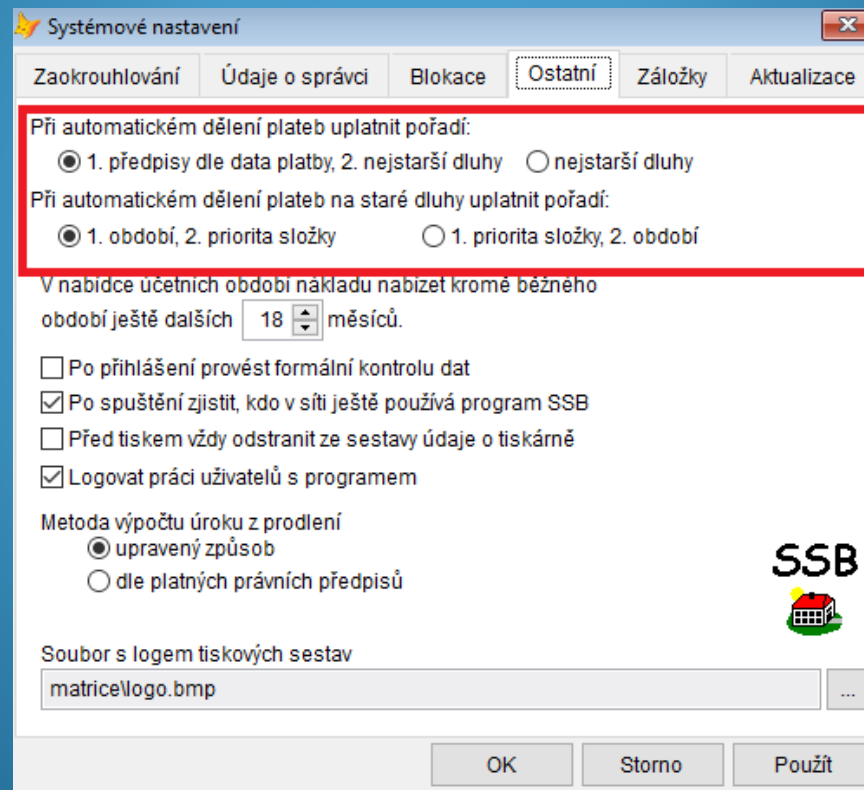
Systémové nastavení

Zaokrouhlování | Údaje o správci | Blokace | Ostatní | Záložky | Aktualizace

Při automatickém dělení plateb uplatnit pořadí:
1. předpisy dle data platby, 2. nejstarší dluhy
nejstarší dluhy

Při automatickém dělení plateb na staré dluhy uplatnit pořadí:
1. období, 2. priorita složky
1. priorita složky, 2. období

V nabídce účetních období nákladu nabízet kromě běžného období ještě dalších 18 měsíců.

Po přihlášení provést formální kontrolu dat
Po spuštění zjistit, kdo v síti ještě používá program SSB
Před tiskem vždy odstranit ze sestavy údaje o tiskárně
Logovat práci uživatelů s programem

Metoda výpočtu úroku z prodlení
upravený způsob
dle platných právních předpisů

SSB

Soubor s logem tiskových sestav
matrice\logo.bmp
...

OK
Storno
Použít